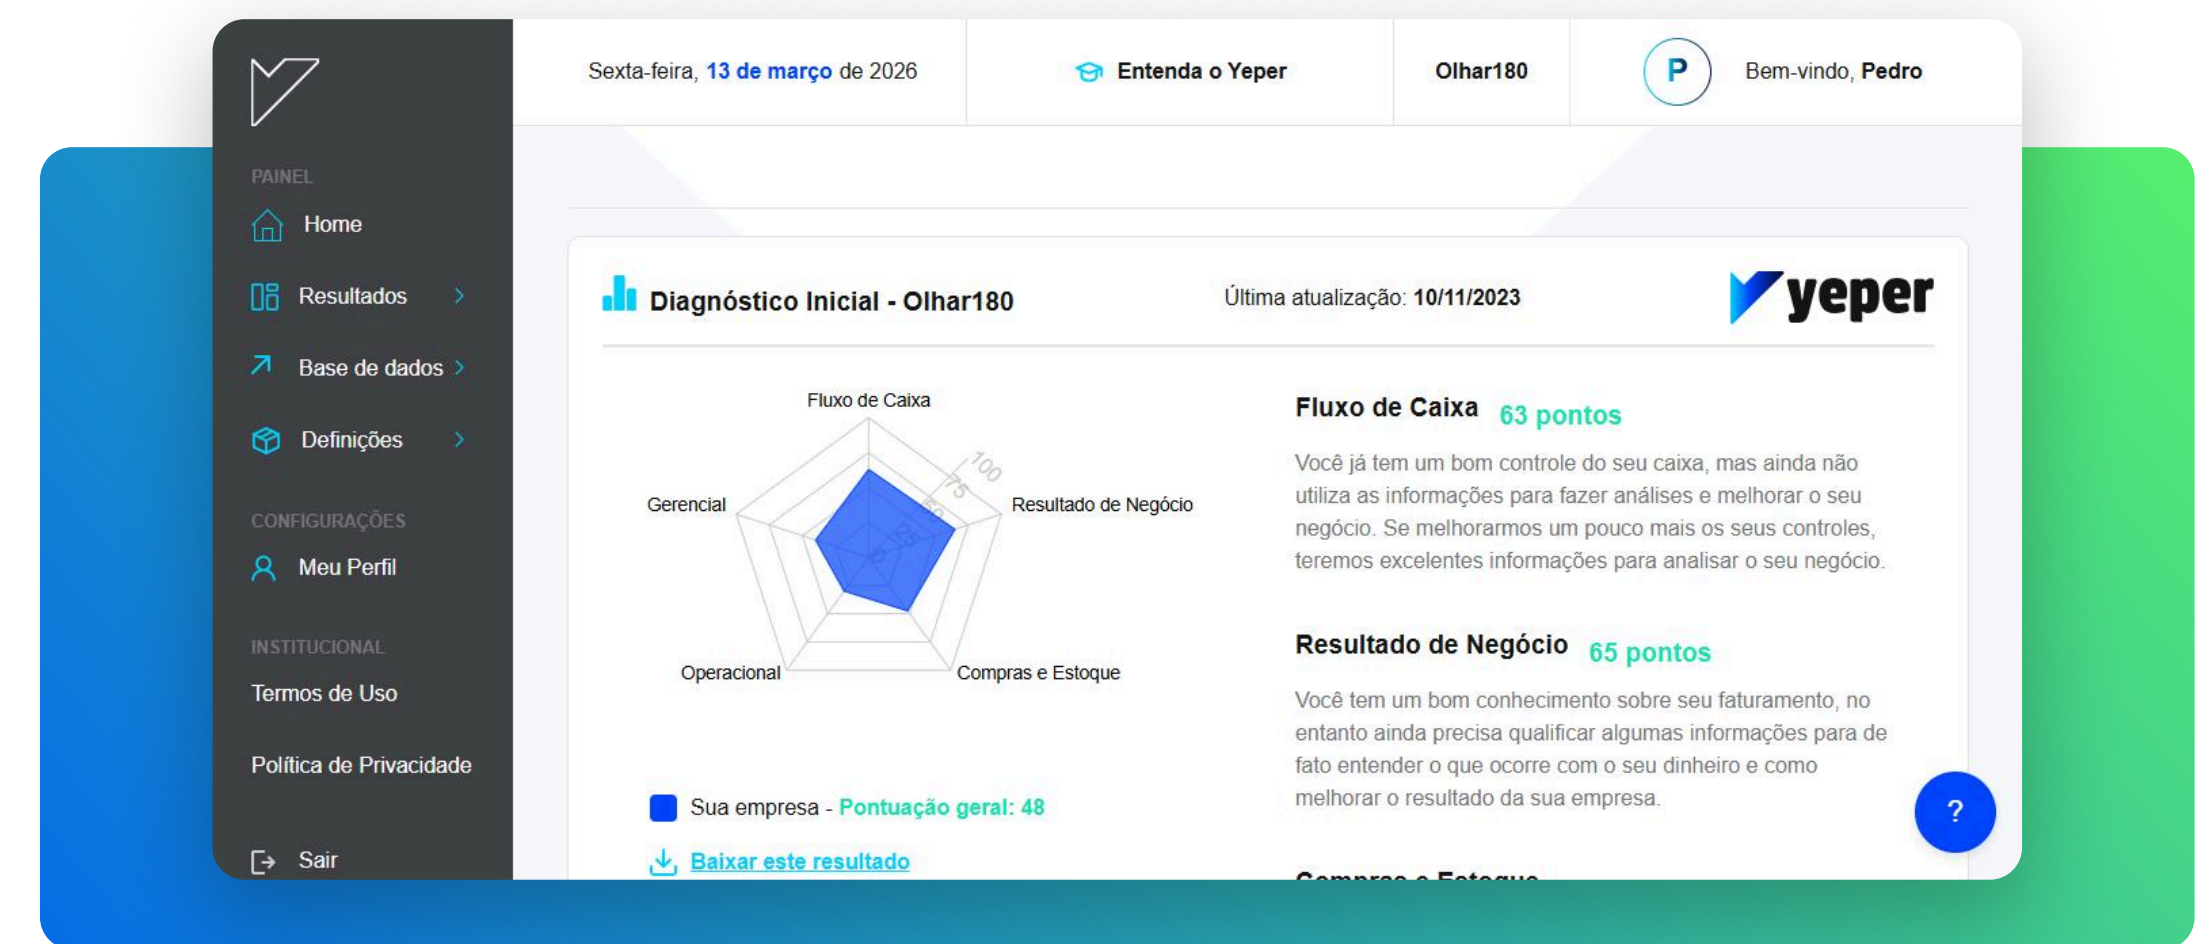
PAINEL
Home
Resultados
Base de dados
Definições
CONFIGURAÇÕES
Meu Perfil
INSTITUCIONAL
Termos de Uso
Política de Privacidade
Sair

Sexta-feira, 13 de março de 2026
Entenda o Yeper
Olhar180
P
Bem-vindo, Pedro

Diagnóstico Inicial - Olhar180
Última atualização: 10/11/2023
yeper

Fluxo de Caixa
100
75
50
25
0
Resultado de Negócio
Gerencial
Operacional
Compras e Estoque

Sua empresa - Pontuação geral: 48
Baixar este resultado

Fluxo de Caixa 63 pontos
Você já tem um bom controle do seu caixa, mas ainda não utiliza as informações para fazer análises e melhorar o seu negócio. Se melhorarmos um pouco mais os seus controles, teremos excelentes informações para analisar o seu negócio.

Resultado de Negócio 65 pontos
Você tem um bom conhecimento sobre seu faturamento, no entanto ainda precisa qualificar algumas informações para de fato entender o que ocorre com o seu dinheiro e como melhorar o resultado da sua empresa.

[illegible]

?